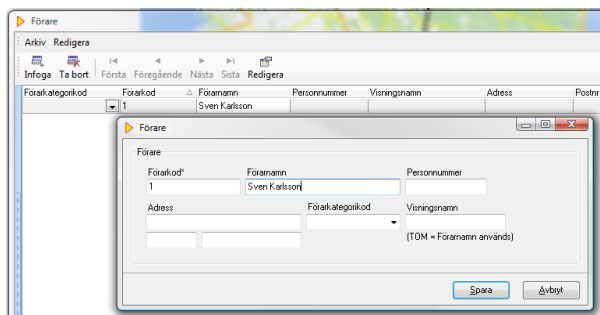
Förare

Arkiv Redigera

Infoga Ta bort Första Föregående Nästa Sista Redigera

| Förarkategorikod | Förarkod | Förarnamn | Personnummer | Visningsnamn | Adress | Postnr |
|---|---|---|---|---|---|---|
| | 1 | Sven Karlsson | | | | |

Förare

Förare

Förarkod*
1

Förarnamn
Sven Karlsson

Personnummer

Adress

Förarkategorikod

Visningsnamn

(TOM = Förarnamn används)

Spara Avbryt